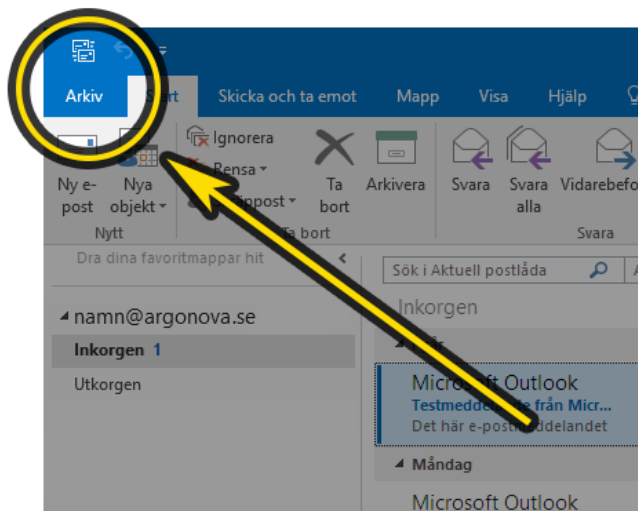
Arkiv

Start

Skicka och ta emot

Mapp

Visa

Hjälp

Ny e-post

Nya objekt

Nytt

Ignorera

Rensa

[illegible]post

Ta bort

Arkivera

Ta bort

Svara

Svara alla

Vidarebefo

Svara

Dra dina favoritmappar hit

Sök i Aktuell postlåda

namn@argonova.se

Inkorgen 1

Utkorgen

Inkorgen

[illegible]r

Microsoft Outlook

Testmedde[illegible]e från Micr...

Det här e-post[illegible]ddelandet

Måndag

Microsoft Outlook